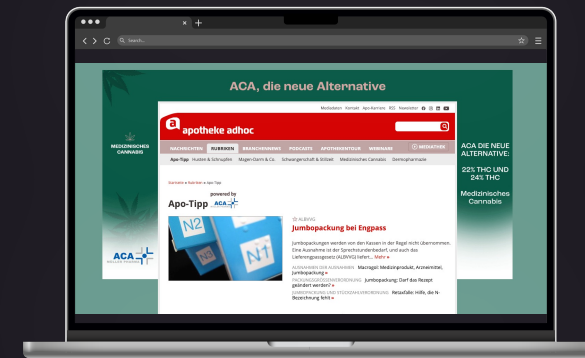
Search...

ACA, die neue Alternative

MEDIZINISCHES CANNABIS

ACA

Mediadaten Kontakt Apo-Karriere RSS Newsletter

apotheke adhoc

NACHRICHTEN RUBRIKEN BRANCHENNEWS PODCASTS APOTHEKENTOUR WEBINARE MEINADHOC

Apo-Tipp Husten & Schnupfen Magen-Darm & Co. Schwangerschaft & Stillzeit Medizinisches Cannabis Onlinepharmazie

Startseite » Rubriken » Apo-Tipp

Apo-Tipp powered by ACA

ALBVIG

Jumbopackung bei Engpass

Jumbopackungen werden von den Kassen in der Regel nicht übernommen. Eine Ausnahme ist der Sprechstundenbedarf. Und auch das Lieferengpassgesetz (ALBVVG) liefert... Mehr »

AUSNAHMEN DER AUSNAHMEN Macragol: Medizinprodukt, Arzneimittel, Jumbopackung »

PACKUNGSGRÖSSENVERORDNUNG Jumbopackung: Darf das Rezept geändert werden? »

JUMBOPACKUNG UND STUDIENVERORDNUNG Retaxfalle: Hilfe, die N-Bezeichnung fehlt »

N1 N2 N3

ACA DIE NEUE ALTERNATIVE:

22% THC UND 24% THC

Medizinisches Cannabis